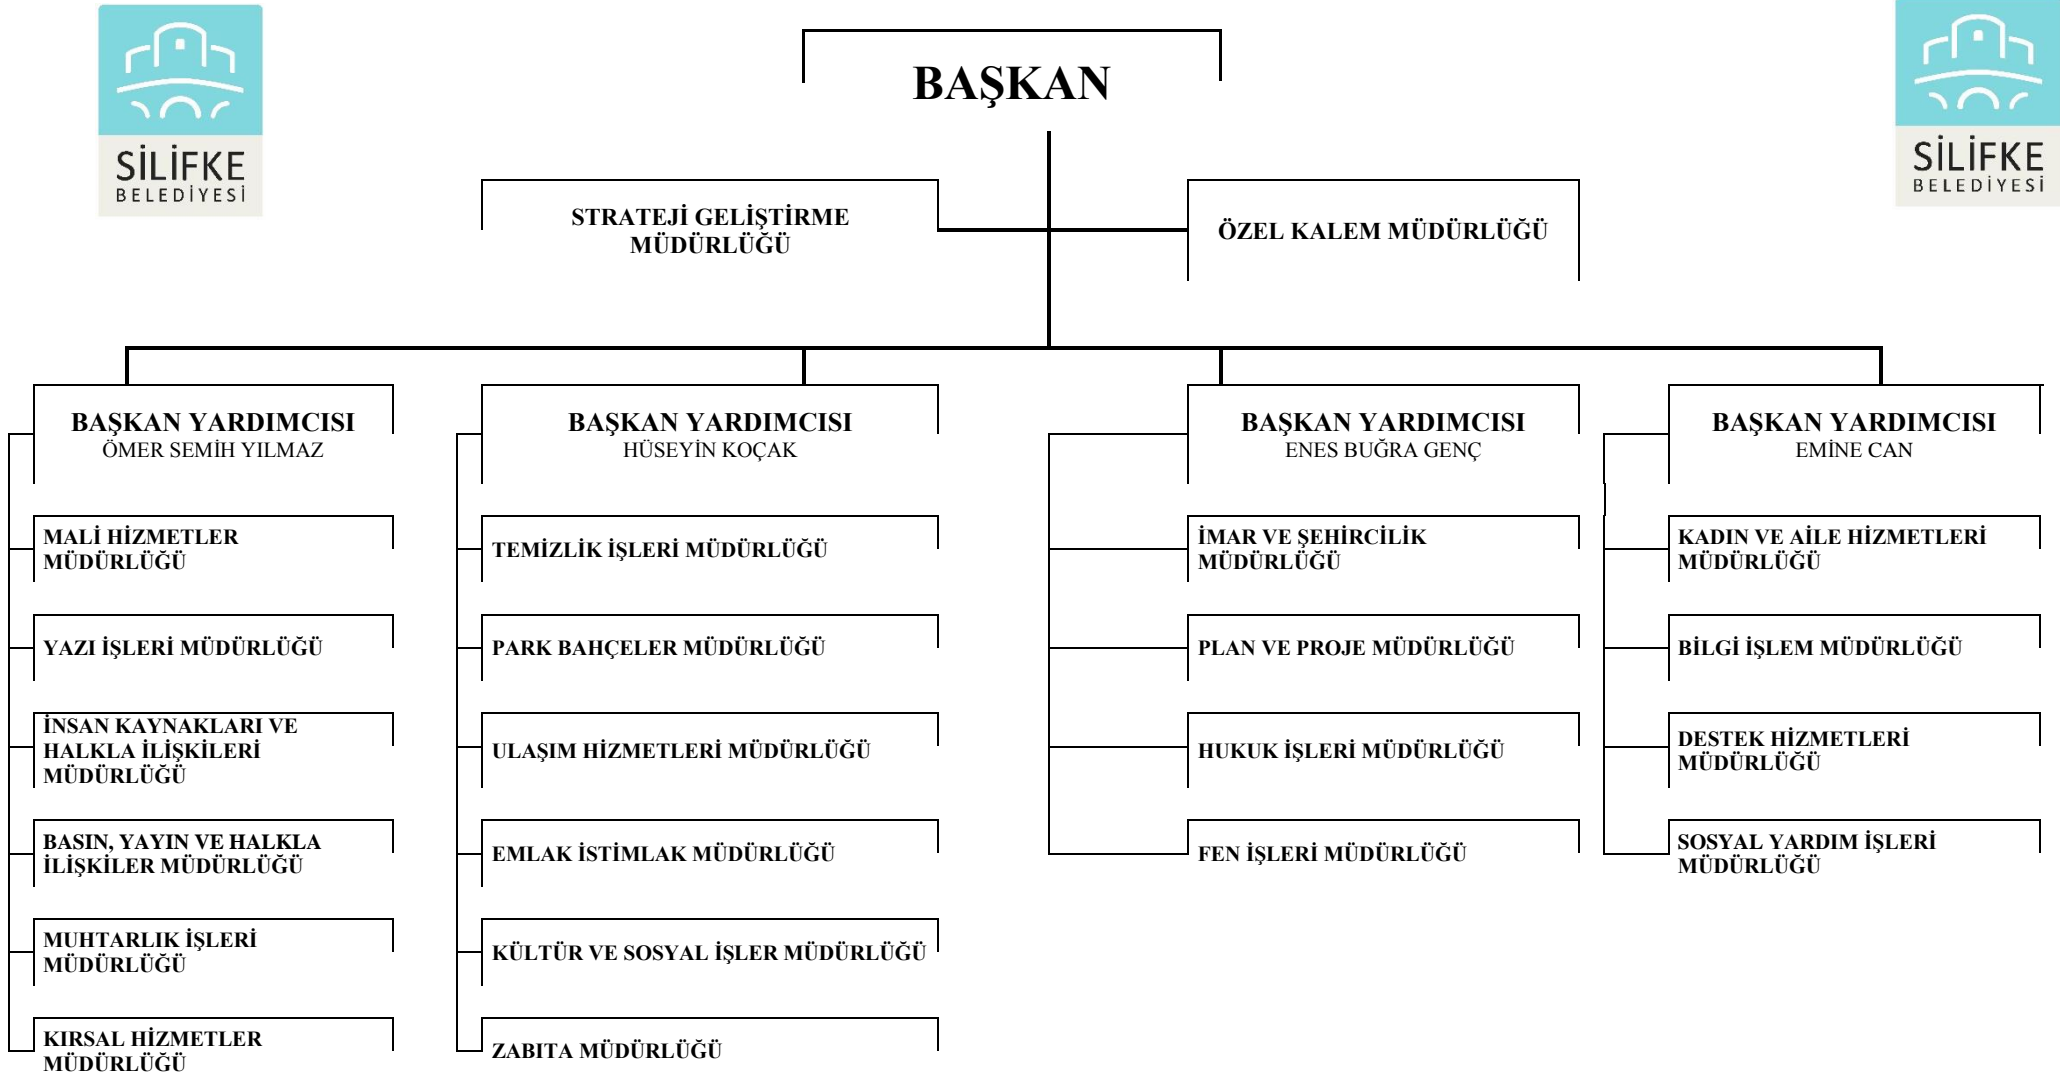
SİLİFKE
BELEDİYESİ

BAŞKAN

SİLİFKE
BELEDİYESİ

STRATEJİ GELİŞTİRME MÜDÜRLÜĞÜ

ÖZEL KALEM MÜDÜRLÜĞÜ

BAŞKAN YARDIMCISI
ÖMER SEMİH YILMAZ

MALİ HİZMETLER MÜDÜRLÜĞÜ

YAZI İŞLERİ MÜDÜRLÜĞÜ

İNSAN KAYNAKLARI VE HALKLA İLİŞKİLERİ MÜDÜRLÜĞÜ

BASIN, YAYIN VE HALKLA İLİŞKİLER MÜDÜRLÜĞÜ

MUHTARLIK İŞLERİ MÜDÜRLÜĞÜ

KIRSAL HİZMETLER MÜDÜRLÜĞÜ

BAŞKAN YARDIMCISI
HÜSEYİN KOÇAK

TEMİZLİK İŞLERİ MÜDÜRLÜĞÜ

PARK BAHÇELER MÜDÜRLÜĞÜ

ULAŞIM HİZMETLERİ MÜDÜRLÜĞÜ

EMLAK İSTİMLAK MÜDÜRLÜĞÜ

KÜLTÜR VE SOSYAL İŞLER MÜDÜRLÜĞÜ

ZABITA MÜDÜRLÜĞÜ

BAŞKAN YARDIMCISI
ENES BUĞRA GENÇ

İMAR VE ŞEHİRCİLİK MÜDÜRLÜĞÜ

PLAN VE PROJE MÜDÜRLÜĞÜ

HUKUK İŞLERİ MÜDÜRLÜĞÜ

FEN İŞLERİ MÜDÜRLÜĞÜ

BAŞKAN YARDIMCISI
EMİNE CAN

KADIN VE AİLE HİZMETLERİ MÜDÜRLÜĞÜ

BİLGİ İŞLEM MÜDÜRLÜĞÜ

DESTEK HİZMETLERİ MÜDÜRLÜĞÜ

SOSYAL YARDIM İŞLERİ MÜDÜRLÜĞÜ